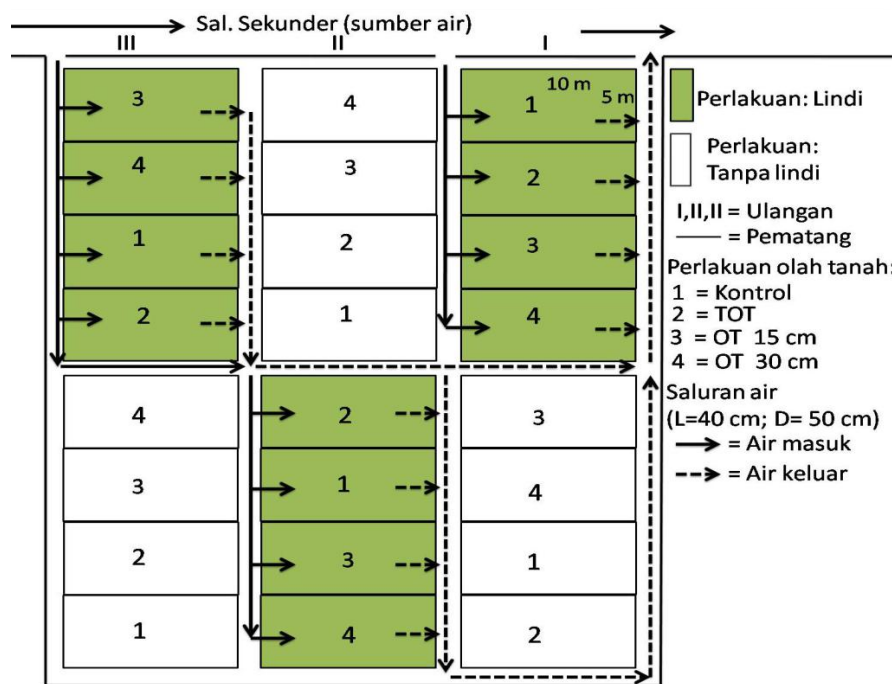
Sal. Sekunder (sumber air)

III

II

I

3

4

1

2

4

3

2

1

10 m

5 m

1

2

3

4

4

3

2

1

2

1

3

4

3

4

1

2

Perlakuan: Lindi

Perlakuan: Tanpa lindi

I,II,II = Ulangan
—— = Pematang

Perlakuan olah tanah:
1 = Kontrol
2 = TOT
3 = OT 15 cm
4 = OT 30 cm

Saluran air
(L=40 cm; D= 50 cm)
= Air masuk
= Air keluar